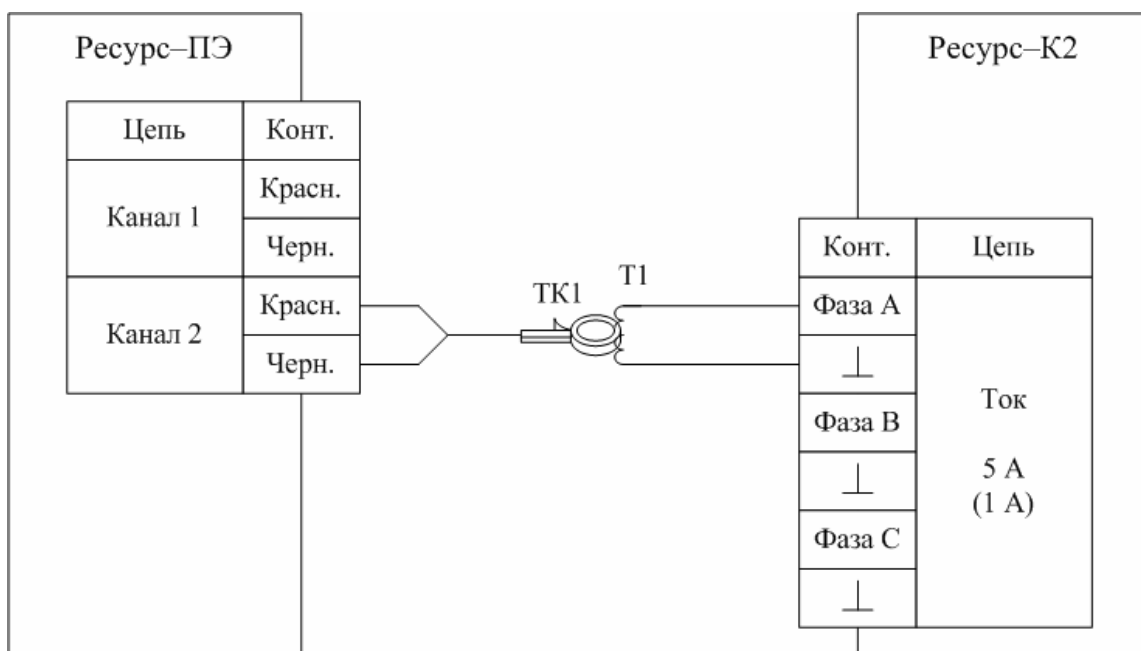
Ресурс–ПЭ

| Цепь | Конт. |
|---|---|
| Канал 1 | Красн. |
| | Черн. |
| Канал 2 | Красн. |
| | Черн. |

ТК1

Т1

Ресурс–К2

| Конт. | Цепь |
|---|---|
| Фаза А | Ток 5 А (1 А) |
| $\perp$ | |
| Фаза В | |
| $\perp$ | |
| Фаза С | |
| $\perp$ | |